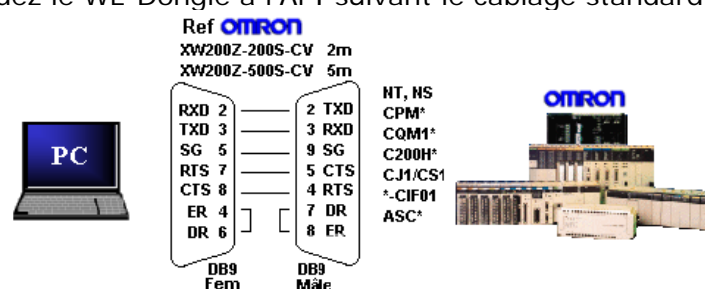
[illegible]uez le WL-Dongle à l'API suivant le câblage standard

Ref OMRON
XW200Z-200S-CV 2m
XW200Z-500S-CV 5m

PC

| | |
|---|---|
| RXD 2 | 2 TXD |
| TXD 3 | 3 RXD |
| SG 5 | 9 SG |
| RTS 7 | 5 CTS |
| CTS 8 | 4 RTS |
| ER 4 | 7 DR |
| DR 6 | 8 ER |

DB9 Fem
DB9 Mâle

NT, NS
CPM*
CQM1*
C200H*
CJ1/CS1
*-CIF01
ASC*

OMRON